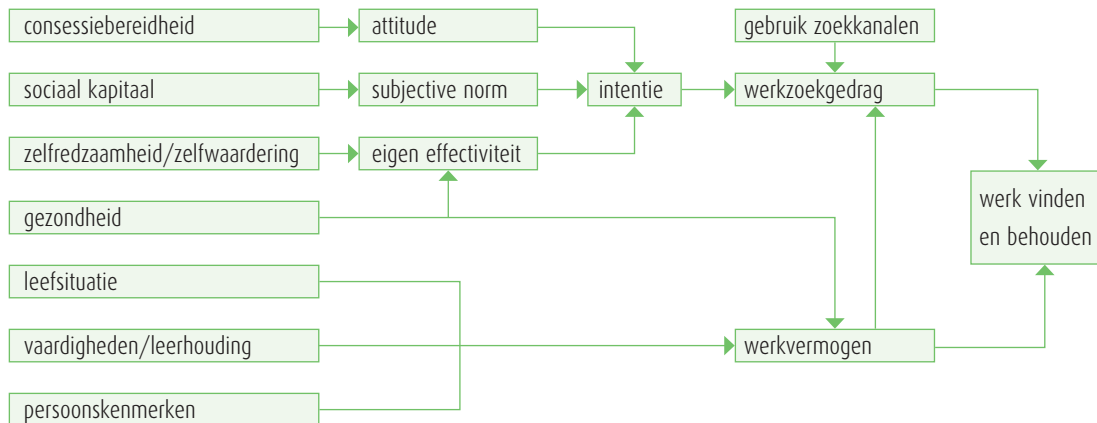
consessiebereidheid
attitude
gebruik zoekkanalen
sociaal kapitaal
subjective norm
intentie
werkzoekgedrag
zelfredzaamheid/zelfwaardering
eigen effectiviteit
gezondheid
werk vinden en behouden
leefsituatie
vaardigheden/leerhouding
werkvermogen
persoonskenmerken